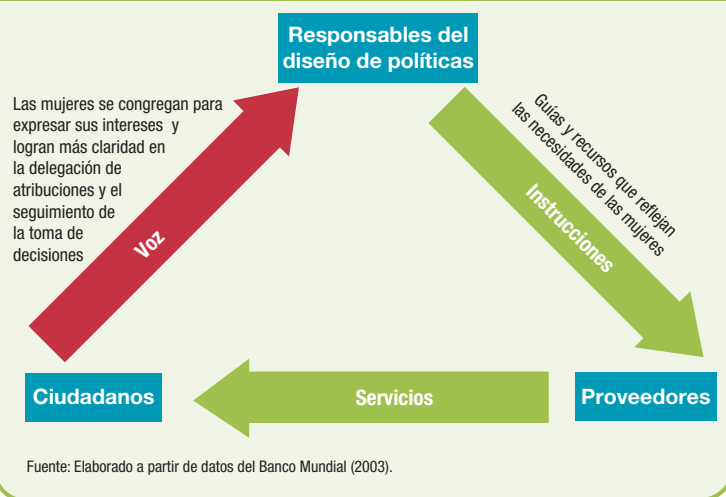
Responsables del diseño de políticas

Las mujeres se congregan para expresar sus intereses y logran más claridad en la delegación de atribuciones y el seguimiento de la toma de decisiones

Voz

Guías y recursos que reflejan las necesidades de las mujeres

Instrucciones

Ciudadanos

Servicios

Proveedores

Fuente: Elaborado a partir de datos del Banco Mundial (2003).